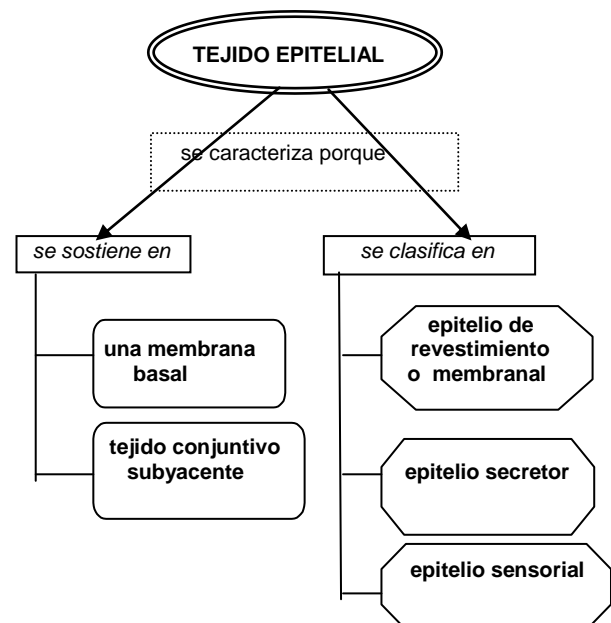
TEJIDO EPITELIAL

se caracteriza porque

se sostiene en

una membrana basal

tejido conjuntivo subyacente

se clasifica en

epitelio de revestimiento o membranal

epitelio secretor

epitelio sensorial